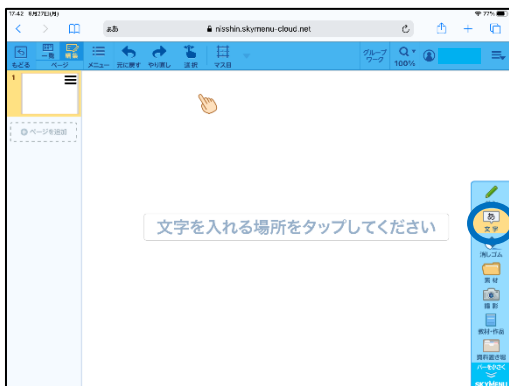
17:42 9月27日(月)
77%

ぁあ
nisshin.skymenu-cloud.net

もどる
一覧
ページ
メニュー
元に戻す
やり直し
選択
マス目
グループワーク
100%

1

ページを追加

文字を入れる場所をタップしてください

文字
消しゴム
素材
撮影
教材・作品
資料提示板
バーを小さく
SKYMENU